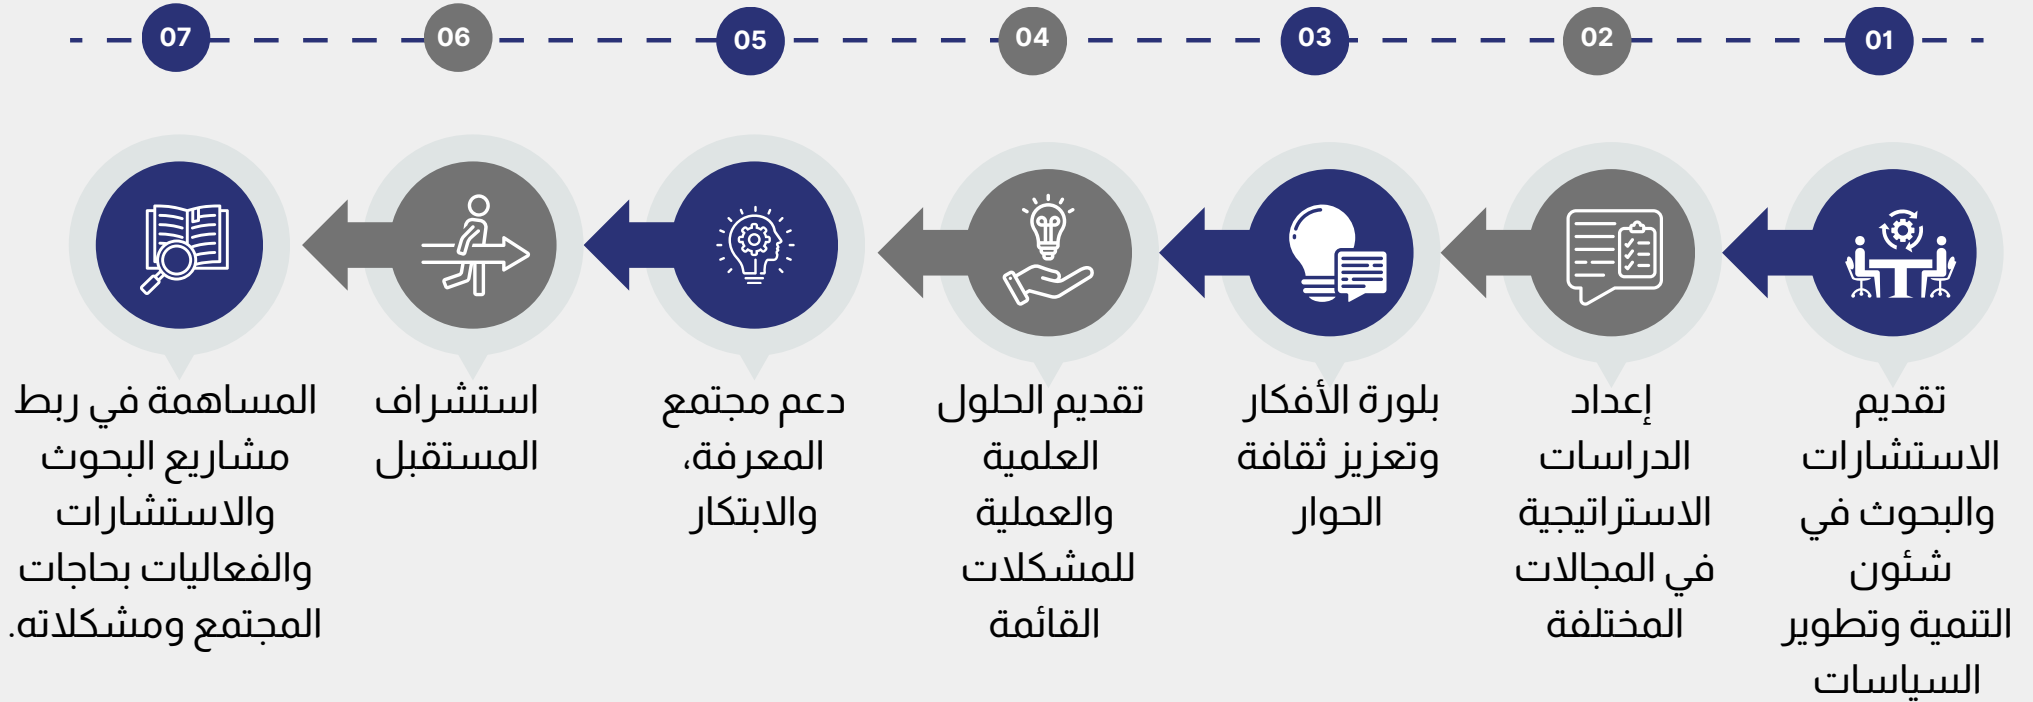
01

تقديم الاستشارات والبحوث في شئون التنمية وتطوير السياسات

02

إعداد الدراسات الاستراتيجية في المجالات المختلفة

03

بلورة الأفكار وتعزيز ثقافة الحوار

04

تقديم الحلول العلمية والعملية للمشكلات القائمة

05

دعم مجتمع المعرفة، والابتكار

06

استشراف المستقبل

07

المساهمة في ربط مشاريع البحوث والاستشارات والفعاليات بحاجات المجتمع ومشكلاته.